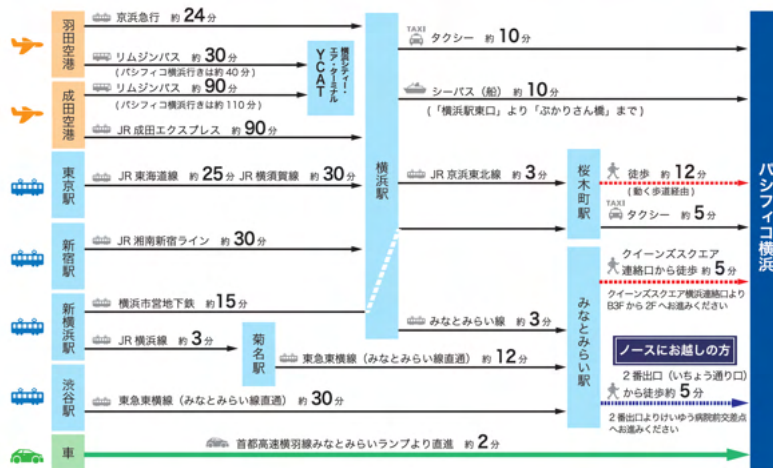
羽田空港
京浜急行 約 24 分
リムジンバス 約 30 分
（パシフィコ横浜行きは約 40 分）

成田空港
リムジンバス 約 90 分
（パシフィコ横浜行きは約 110 分）
JR 成田エクスプレス 約 90 分

横浜シティ・エア・ターミナル YCAT

東京駅
JR 東海道線 約 25 分 JR 横須賀線 約 30 分

新宿駅
JR 湘南新宿ライン 約 30 分

新横浜駅
横浜市営地下鉄 約 15 分
JR 横浜線 約 3 分

菊名駅
東急東横線（みなとみらい線直通） 約 12 分

渋谷駅
東急東横線（みなとみらい線直通） 約 30 分

車
首都高速横羽線みなとみらいランプより直進 約 2 分

横浜駅
TAXI タクシー 約 10 分
シーバス（船） 約 10 分
（「横浜駅東口」より「ぷかりさん橋」まで）
JR 京浜東北線 約 3 分
みなとみらい線 約 3 分

桜木町駅
徒歩 約 12 分
（動く歩道経由）
TAXI タクシー 約 5 分

みなとみらい駅
クイーンズスクエア連絡口から徒歩 約 5 分
クイーンズスクエア横浜連絡口より B3F から 2F へお進みください
ノースにお越しの方
2 番出口（いちょう通り口）から徒歩約 5 分
2 番出口よりけいゆう病院前交差点へお進みください

パシフィコ横浜